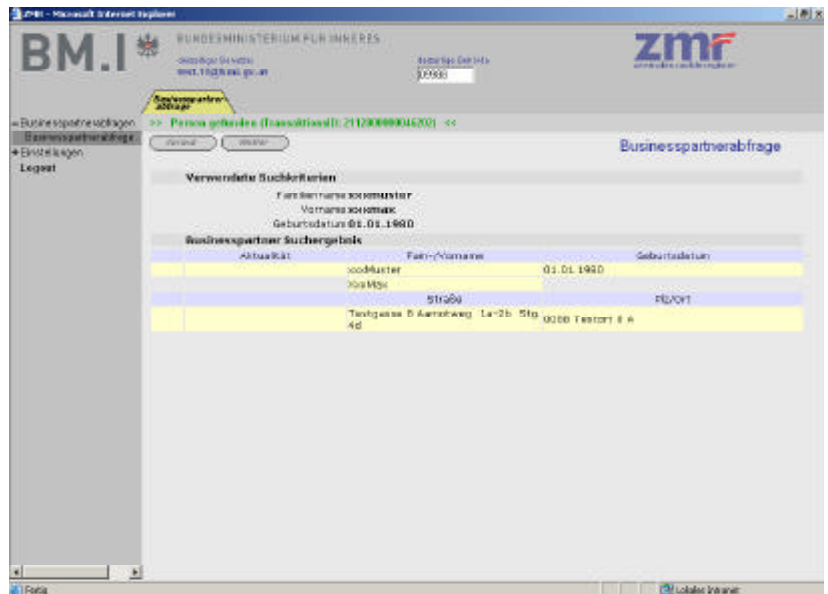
ZMR - Microsoft Internet Explorer

BM.I

BUNDESMINISTERIUM FÜR INNERES

Gesetzlicher Benutzer
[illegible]

Berechtigte Behörde
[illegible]

zmr

Businesspartnerabfrage

Businesspartnerabfragen
Businesspartnerabfrage
Einstellungen
Logout

>> Person gefunden (TransaktionsID: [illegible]) <<

Zurück
Weiter

Businesspartnerabfrage

Verwendete Suchkriterien

Familienname xxxMuster
Vorname xxxMax
Geburtsdatum 01.01.1980

Businesspartner Suchergebnis

| Aktualität | Fam-/Vorname | Geburtsdatum |
|---|---|---|
| | xxxMuster | 01.01.1980 |
| | XxxMax | |
| | Straße | PLZ/Ort |
| | Testgasse 5 Aamstweg 1a-2b Stg 4d | 0000 Testort 8 A |

Fertig
Lokales Intranet